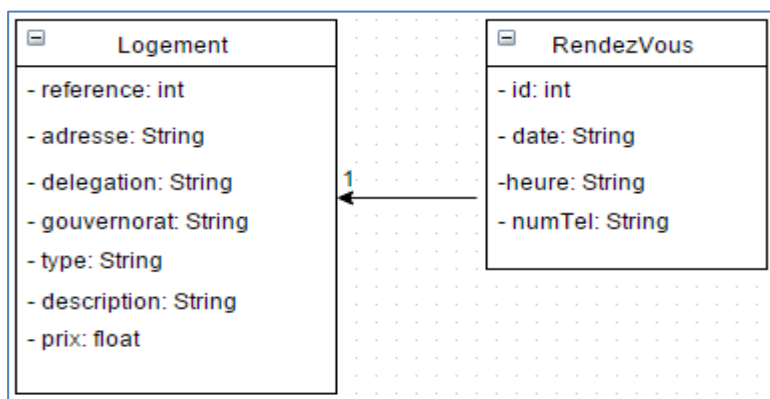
Logement

- reference: int
- adresse: String
- delegation: String
- gouvernorat: String
- type: String
- description: String
- prix: float

1

RendezVous

- id: int
- date: String
-heure: String
- numTel: String